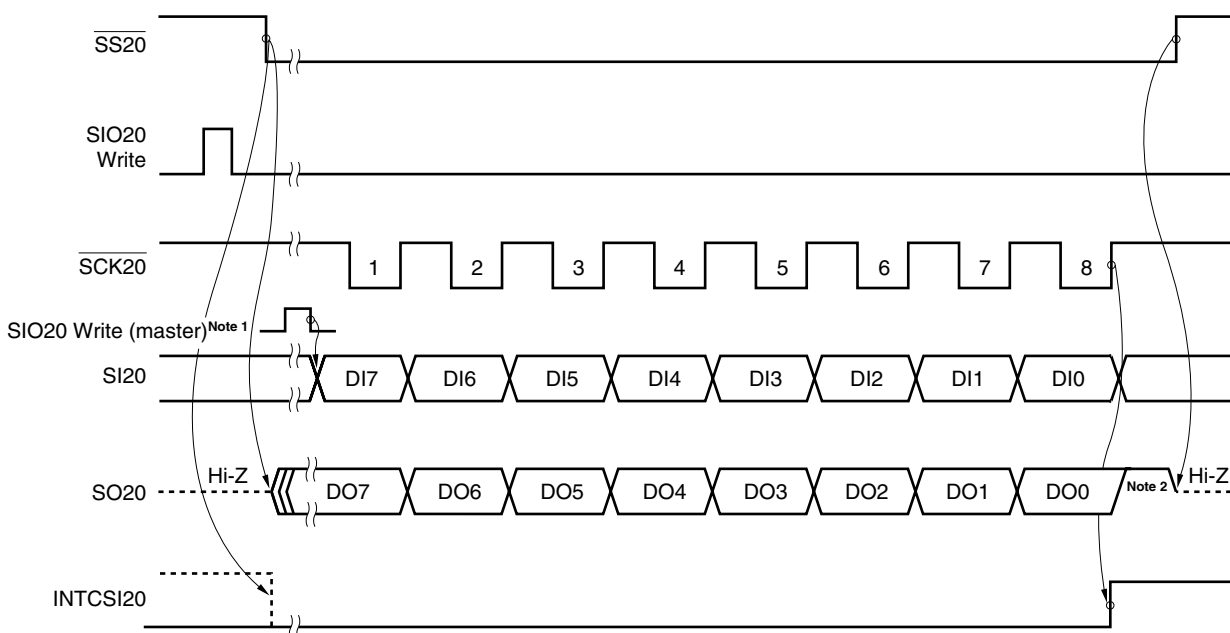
$\overline{SS20}$

SIO20 Write

$\overline{SCK20}$

1 2 3 4 5 6 7 8

SIO20 Write (master)$^{Note\ 1}$

SI20

DI7 DI6 DI5 DI4 DI3 DI2 DI1 DI0

SO20

Hi-Z

DO7 DO6 DO5 DO4 DO3 DO2 DO1 DO0

Note 2

Hi-Z

INTCSI20